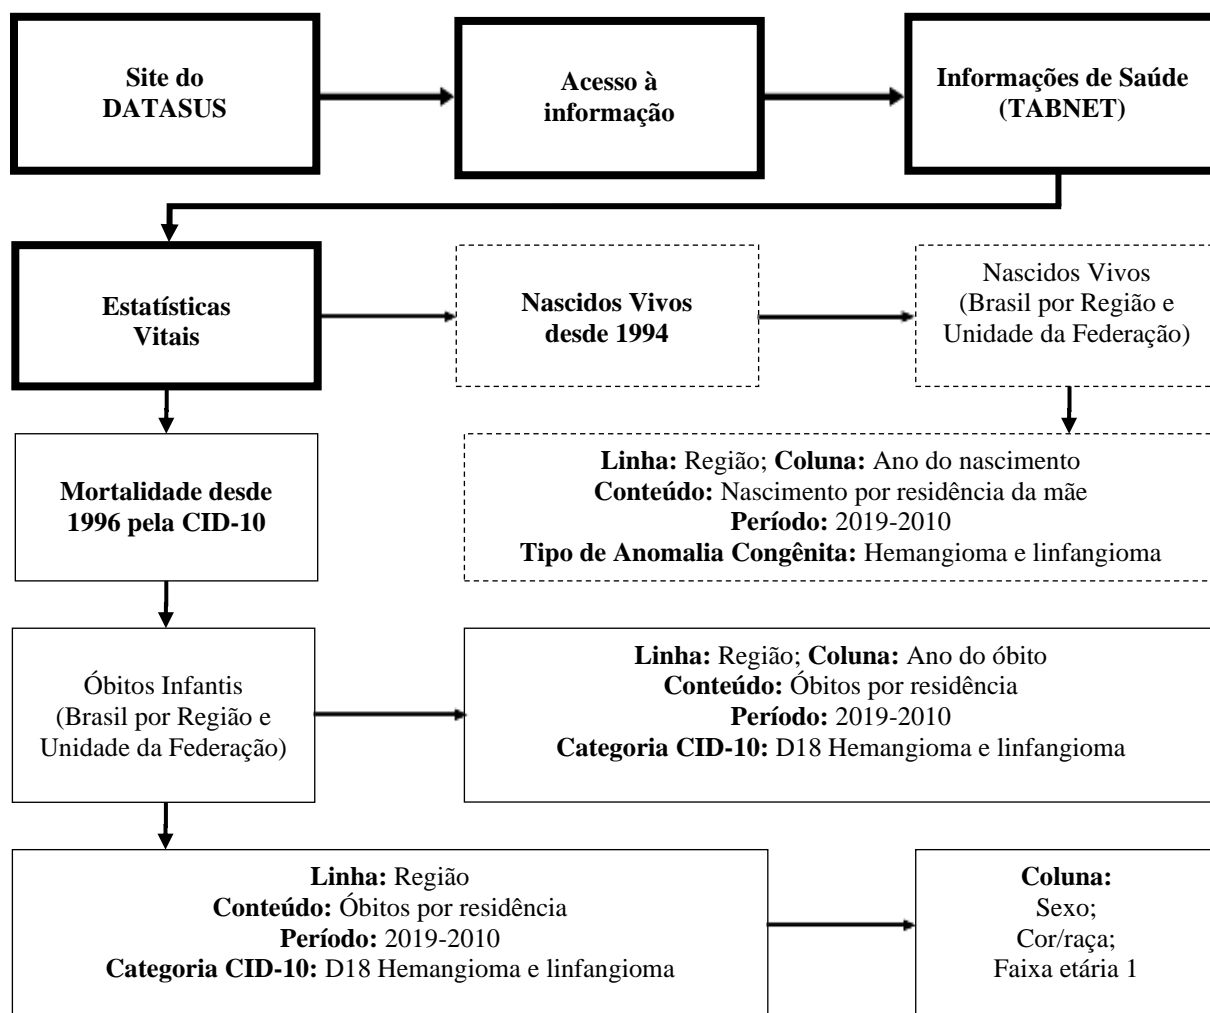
**Site do DATASUS**

**Acesso à informação**

**Informações de Saúde (TABNET)**

**Estatísticas Vitais**

**Nascidos Vivos desde 1994**

Nascidos Vivos (Brasil por Região e Unidade da Federação)

**Mortalidade desde 1996 pela CID-10**

**Linha:** Região; **Coluna:** Ano do nascimento
**Conteúdo:** Nascimento por residência da mãe
**Período:** 2019-2010
**Tipo de Anomalia Congênita:** Hemangioma e linfangioma

Óbitos Infantis (Brasil por Região e Unidade da Federação)

**Linha:** Região; **Coluna:** Ano do óbito
**Conteúdo:** Óbitos por residência
**Período:** 2019-2010
**Categoria CID-10:** D18 Hemangioma e linfangioma

**Linha:** Região
**Conteúdo:** Óbitos por residência
**Período:** 2019-2010
**Categoria CID-10:** D18 Hemangioma e linfangioma

**Coluna:**
Sexo;
Cor/raça;
Faixa etária 1